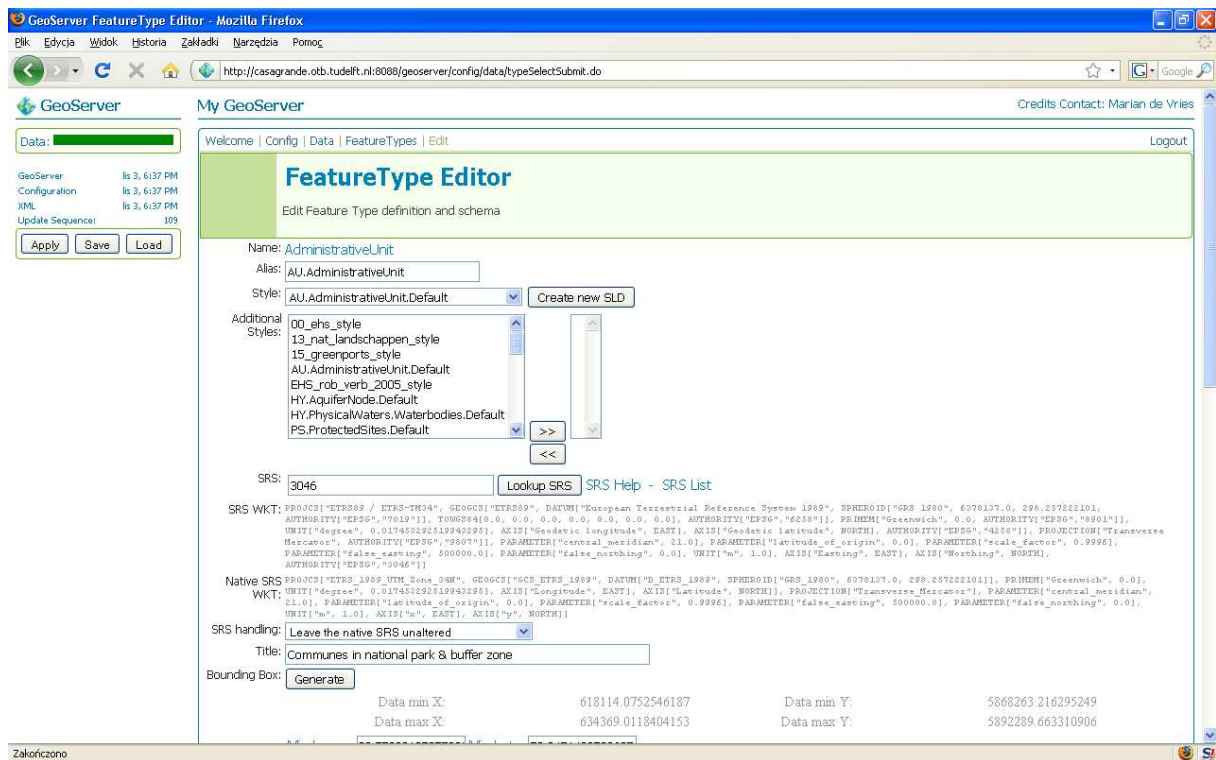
GeoServer FeatureType Editor - Mozilla Firefox

Plik Edycja Widok Historia Zakładki Narzędzia Pomoc

http://casagrande.otb.tudelft.nl:8088/geoserver/config/data/typeSelectSubmit.do

Google

GeoServer

My GeoServer

Credits Contact: Marian de Vries

Data:

GeoServer lis 3, 6:37 PM
Configuration lis 3, 6:37 PM
XML lis 3, 6:37 PM
Update Sequence: 109

Apply Save Load

Welcome | Config | Data | FeatureTypes | Edit

Logout

FeatureType Editor

Edit Feature Type definition and schema

Name: AdministrativeUnit

Alias: AU.AdministrativeUnit

Style: AU.AdministrativeUnit.Default

Create new SLD

Additional Styles:
00_ehs_style
13_nat_landschappen_style
15_greenports_style
AU.AdministrativeUnit.Default
EHS_rob_verb_2005_style
HY.AquiferNode.Default
HY.PhysicalWaters.Waterbodies.Default
PS.ProtectedSites.Default

>>
<<

SRS: 3046 Lookup SRS SRS Help - SRS List

SRS WKT: PROJCS["ETRS89 / ETRS-TM34", GEOGCS["ETRS89", DATUM["European Terrestrial Reference System 1989", SPHEROID["GRS 1980", 6378137.0, 298.257222101, AUTHORITY["EPSG","7019"]], TOWGS84[0.0, 0.0, 0.0, 0.0, 0.0, 0.0, 0.0], AUTHORITY["EPSG","6258"]], PRIMEM["Greenwich", 0.0, AUTHORITY["EPSG","8901"]], UNIT["degree", 0.017453292519943295], AXIS["Geodetic longitude", EAST], AXIS["Geodetic latitude", NORTH], AUTHORITY["EPSG","4258"]], PROJECTION["Transverse Mercator", AUTHORITY["EPSG","9807"]], PARAMETER["central_meridian", 21.0], PARAMETER["latitude_of_origin", 0.0], PARAMETER["scale_factor", 0.9996], PARAMETER["false_easting", 500000.0], PARAMETER["false_northing", 0.0], UNIT["m", 1.0], AXIS["Easting", EAST], AXIS["Northing", NORTH], AUTHORITY["EPSG","3046"]]

Native SRS WKT: PROJCS["ETRS_1989_UTM_Zone_34N", GEOGCS["GCS_ETRS_1989", DATUM["D_ETRS_1989", SPHEROID["GRS_1980", 6378137.0, 298.257222101]], PRIMEM["Greenwich", 0.0], UNIT["degree", 0.017453292519943295], AXIS["Longitude", EAST], AXIS["Latitude", NORTH]], PROJECTION["Transverse_Mercator"], PARAMETER["central_meridian", 21.0], PARAMETER["latitude_of_origin", 0.0], PARAMETER["scale_factor", 0.9996], PARAMETER["false_easting", 500000.0], PARAMETER["false_northing", 0.0], UNIT["m", 1.0], AXIS["x", EAST], AXIS["y", NORTH]]

SRS handling: Leave the native SRS unaltered

Title: Communes in national park & buffer zone

Bounding Box: Generate

Data min X: 618114.0752546187 Data min Y: 5868263.216295249
Data max X: 634369.0118404153 Data max Y: 5892289.663310906

Zakończono